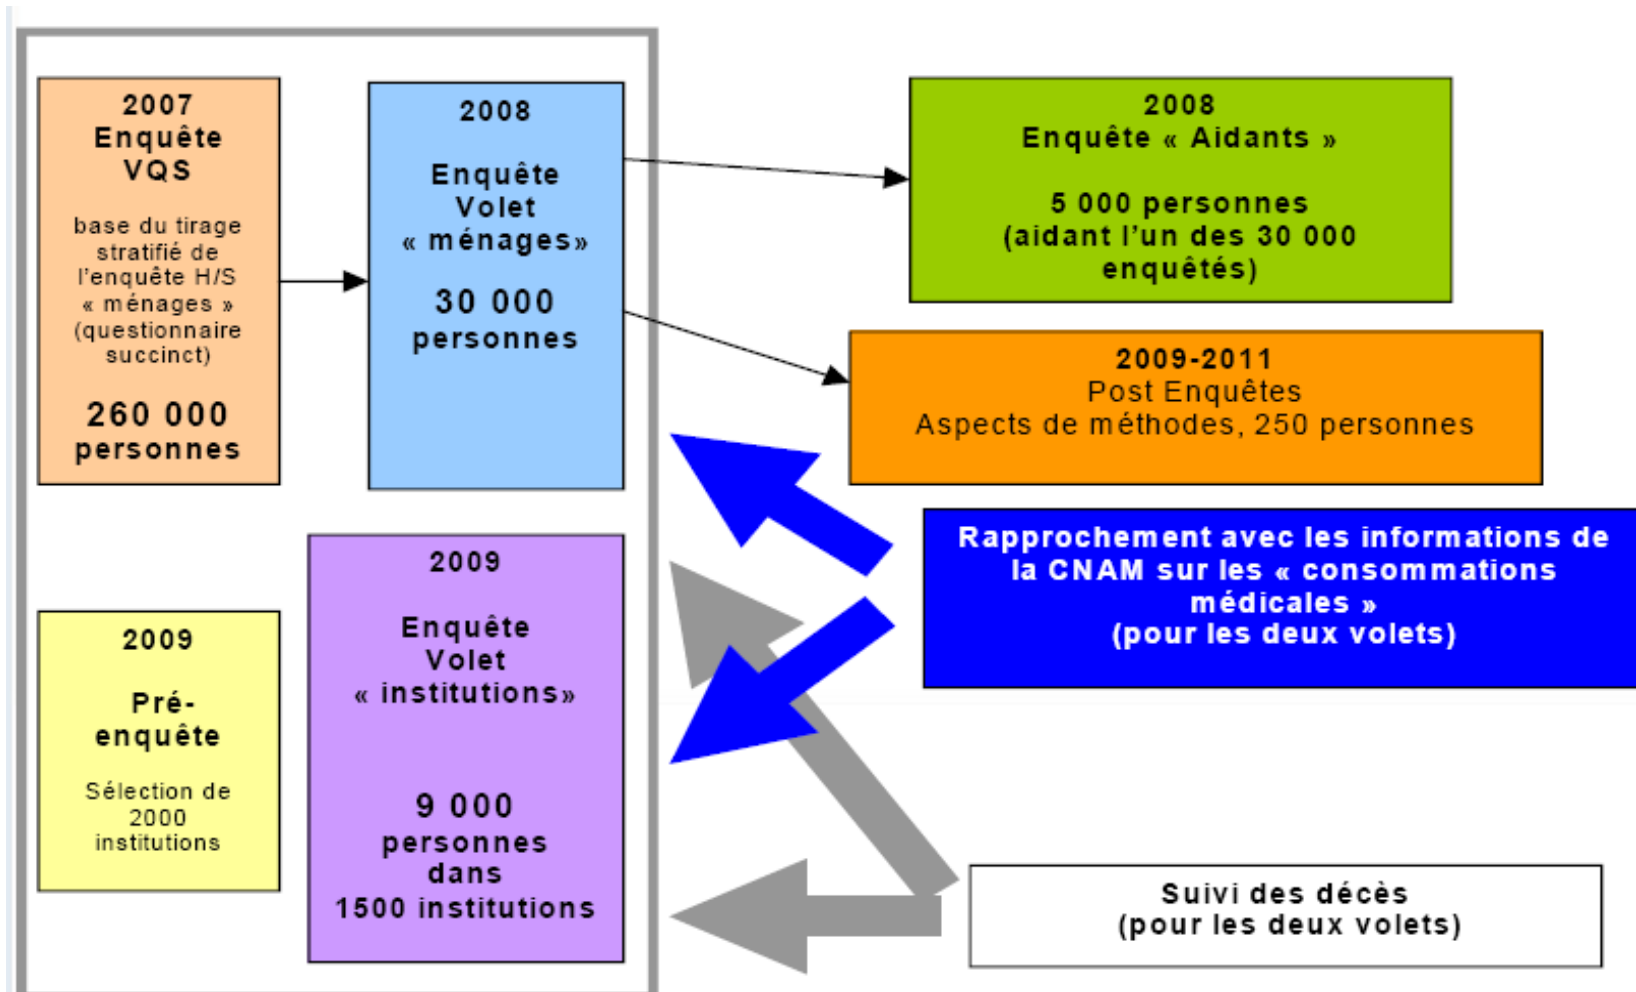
2007
Enquête
VQS

base du tirage stratifié de l'enquête H/S « ménages » (questionnaire succinct)

260 000
personnes

2008

Enquête
Volet
« ménages»

30 000
personnes

2008
Enquête « Aidants »

5 000 personnes
(aidant l'un des 30 000 enquêtés)

2009-2011
Post Enquêtes
Aspects de méthodes, 250 personnes

Rapprochement avec les informations de la CNAM sur les « consommations médicales »
(pour les deux volets)

2009

Pré-
enquête

Sélection de 2000 institutions

2009

Enquête
Volet
« institutions»

9 000
personnes
dans
1500 institutions

Suivi des décès
(pour les deux volets)